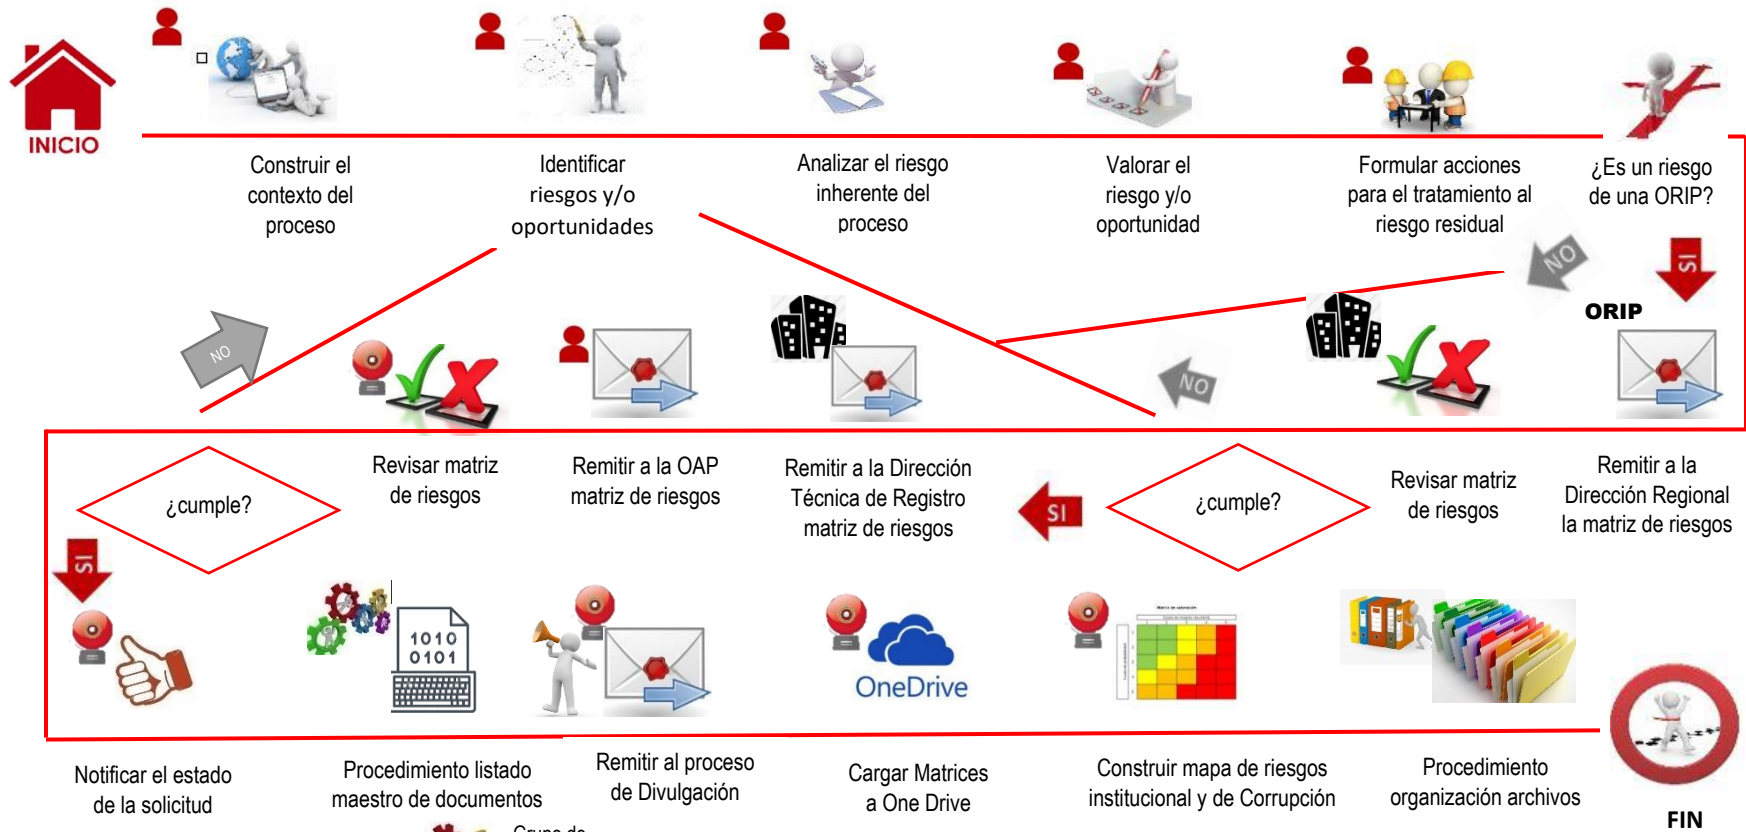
INICIO

Construir el contexto del proceso

Identificar riesgos y/o oportunidades

Analizar el riesgo inherente del proceso

Valorar el riesgo y/o oportunidad

Formular acciones para el tratamiento al riesgo residual

¿Es un riesgo de una ORIP?

NO

SI

ORIP

NO

NO

Revisar matriz de riesgos

Remitir a la OAP matriz de riesgos

Remitir a la Dirección Técnica de Registro matriz de riesgos

SI

¿cumple?

Revisar matriz de riesgos

Remitir a la Dirección Regional la matriz de riesgos

¿cumple?

SI

1010
0101

OneDrive

Notificar el estado de la solicitud

Procedimiento listado maestro de documentos

Remitir al proceso de Divulgación

Cargar Matrices a One Drive

Construir mapa de riesgos institucional y de Corrupción

Procedimiento organización archivos

FIN

Grupo de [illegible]